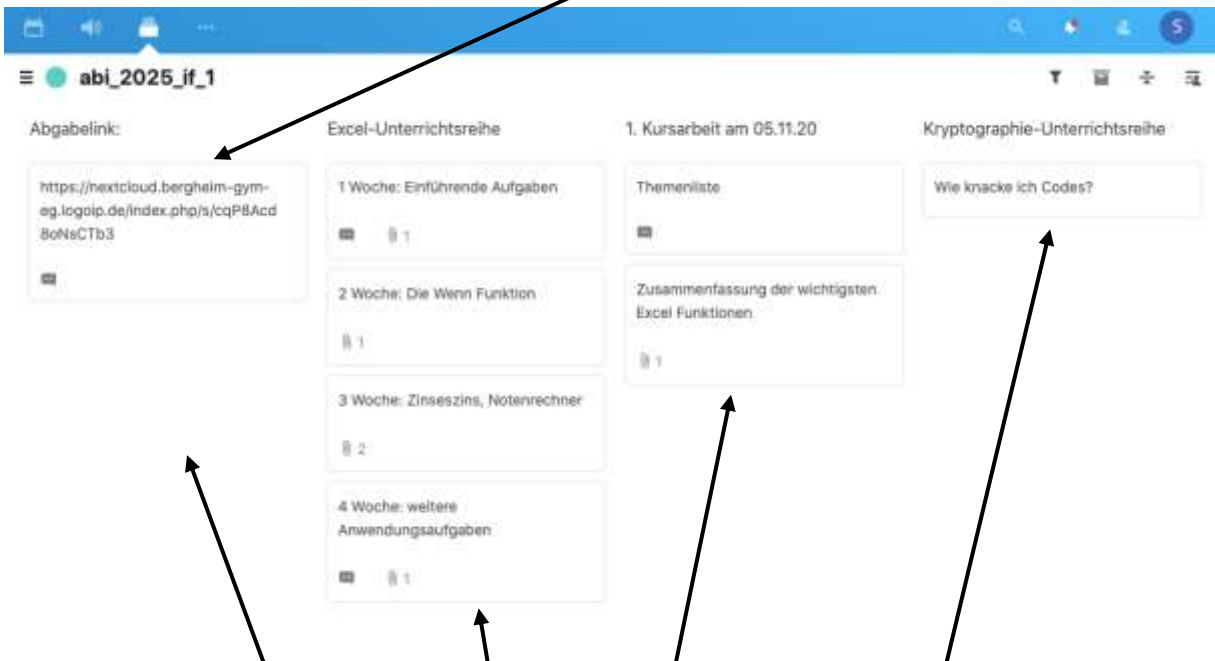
S

abi_2025_if_1

Abgabelink:

https://nextcloud.bergheim-gym-eg.logoip.de/index.php/s/cqP8Acd8oNsCTb3

Excel-Unterrichtsreihe

1 Woche: Einführende Aufgaben

1

2 Woche: Die Wenn Funktion

1

3 Woche: Zinseszins, Notenrechner

2

4 Woche: weitere Anwendungsaufgaben

1

1. Kursarbeit am 05.11.20

Themenliste

Zusammenfassung der wichtigsten Excel Funktionen

1

Kryptographie-Unterrichtsreihe

Wie knacke ich Codes?